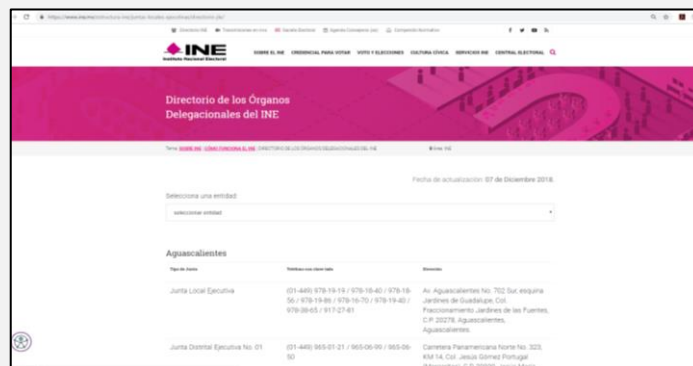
INE
Instituto Nacional Electoral

SOBRE EL INE   CREDENCIAL PARA VOTAR   VOTO Y ELECCIONES   CULTURA CÍVICA   SERVICIOS INE   CENTRAL ELECTORAL

Directorio de los Órganos Delegacionales del INE

Fecha de actualización: 07 de Diciembre 2018.

Selecciona una entidad:

seleccionar entidad

Aguascalientes

| Tipo de Junta | Teléfono con clave lada | Dirección |
|---|---|---|
| Junta Local Ejecutiva | (01-449) 978-19-19 / 978-18-40 / 978-18-56 / 978-19-86 / 978-16-70 / 978-19-40 / 978-38-65 / 917-27-81 | Av. Aguascalientes No. 702 Sur, esquina Jardines de Guadalupe, Col. Fraccionamiento Jardines de las Fuentes, C.P. 20278, Aguascalientes, Aguascalientes. |
| Junta Distrital Ejecutiva No. 01 | (01-449) 965-01-21 / 965-06-90 / 965-06-50 | Carretera Panamericana Norte No. 323, KM 14, Col. Jesús Gómez Portugal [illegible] |